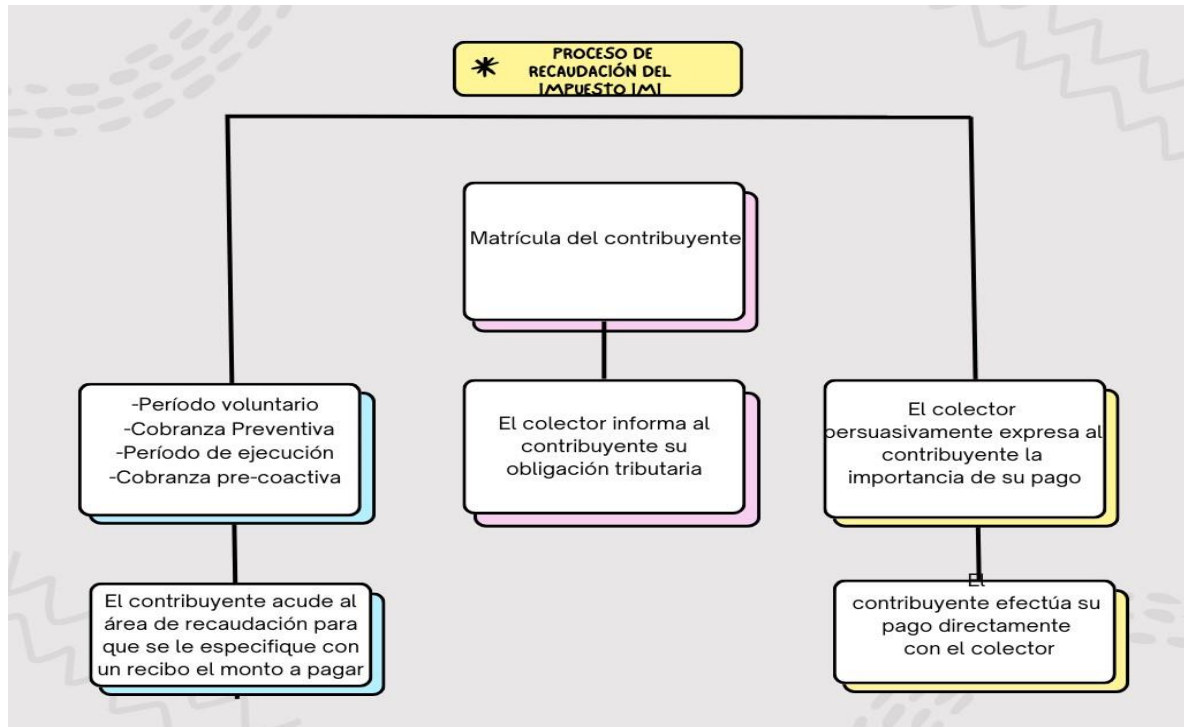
PROCESO DE RECAUDACIÓN DEL IMPUESTO IMI

Matrícula del contribuyente

-Período voluntario
-Cobranza Preventiva
-Período de ejecución
-Cobranza pre-coactiva

El colector informa al contribuyente su obligación tributaria

El colector persuasivamente expresa al contribuyente la importancia de su pago

El contribuyente acude al área de recaudación para que se le especifique con un recibo el monto a pagar

El contribuyente efectúa su pago directamente con el colector